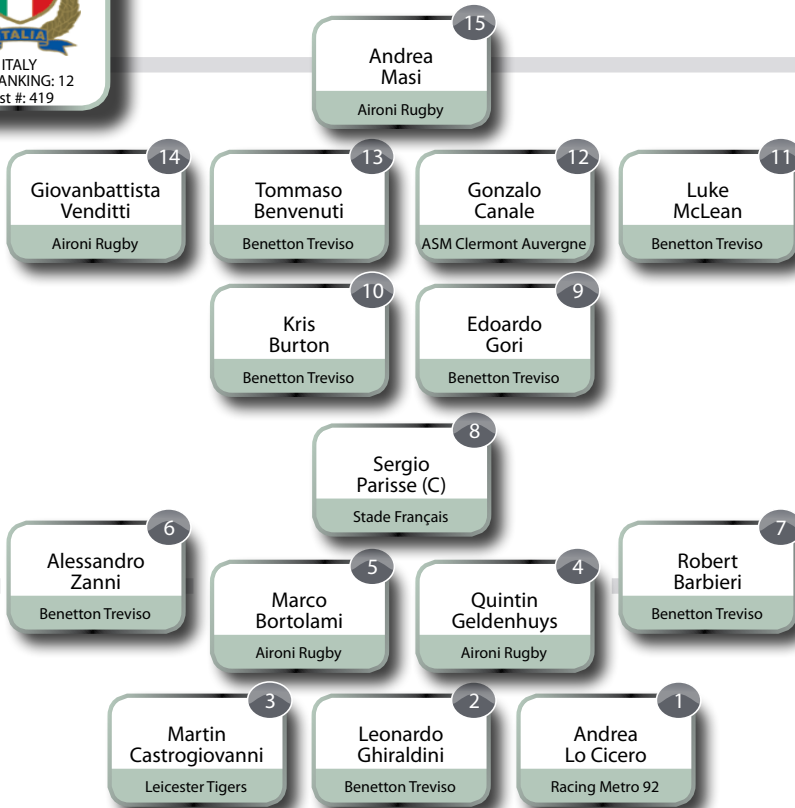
ITALIA
ITALY
ANKING: 12
st #: 419

15
Andrea Masi
Aironi Rugby

14
Giovanbattista Venditti
Aironi Rugby

13
Tommaso Benvenuti
Benetton Treviso

12
Gonzalo Canale
ASM Clermont Auvergne

11
Luke McLean
Benetton Treviso

10
Kris Burton
Benetton Treviso

9
Edoardo Gori
Benetton Treviso

8
Sergio Parisse (C)
Stade Français

6
Alessandro Zanni
Benetton Treviso

5
Marco Bortolami
Aironi Rugby

4
Quintin Geldenhuys
Aironi Rugby

7
Robert Barbieri
Benetton Treviso

3
Martin Castrogiovanni
Leicester Tigers

2
Leonardo Ghiraldini
Benetton Treviso

1
Andrea Lo Cicero
Racing Metro 92